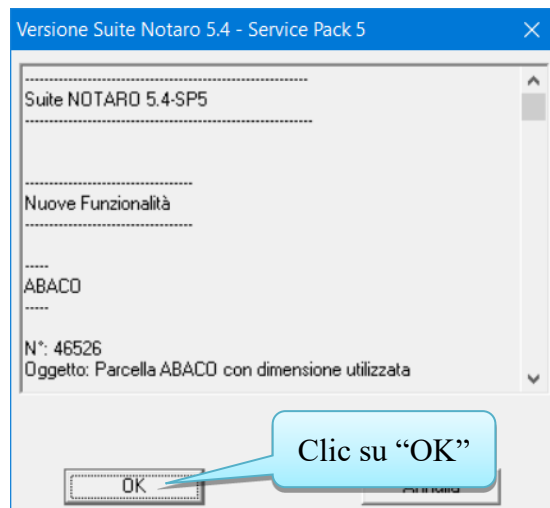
Versione Suite Notaro 5.4 - Service Pack 5

------------------------------------------------------------
Suite NOTARO 5.4-SP5
------------------------------------------------------------

------------------------------------
Nuove Funzionalità
------------------------------------

-----
ABACO
-----

N°: 46526
Oggetto: Parcella ABACO con dimensione utilizzata

OK

Clic su “OK”

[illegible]